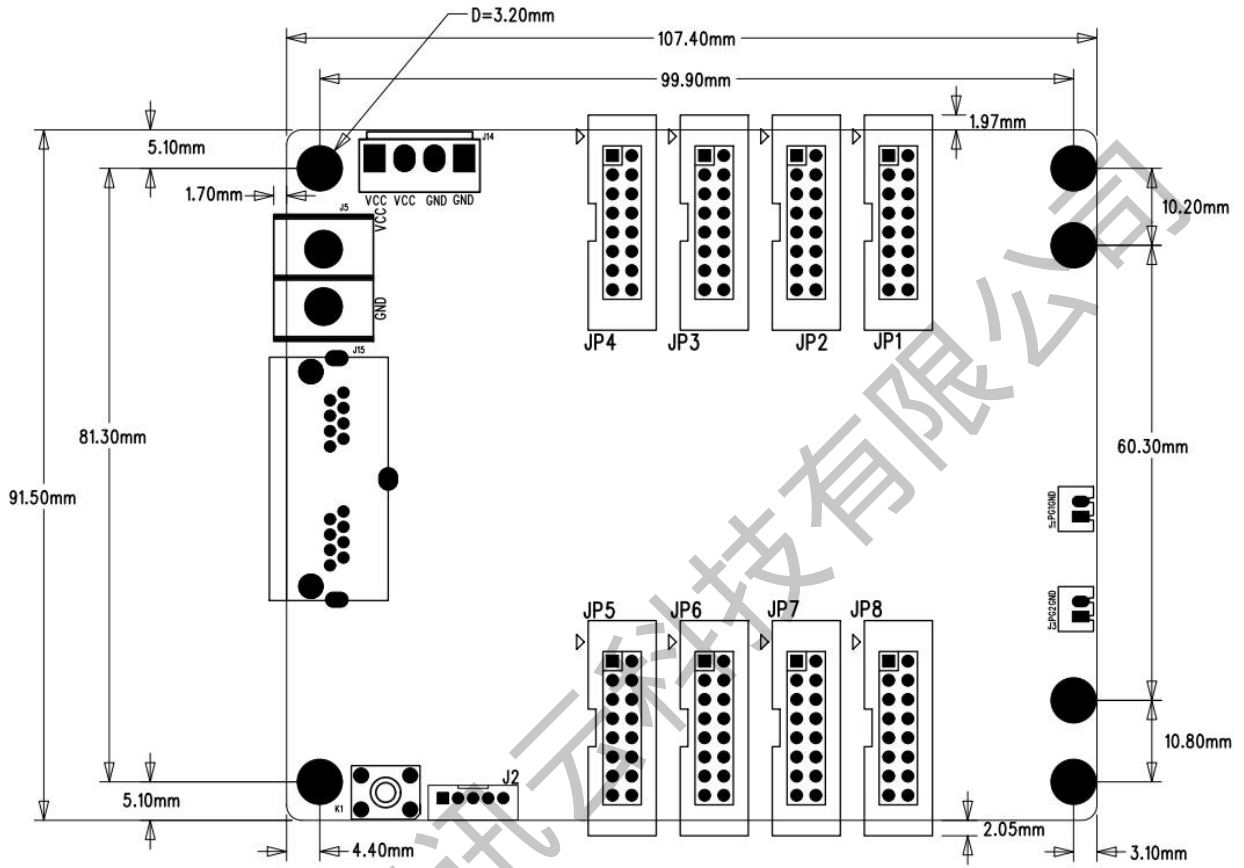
D=3.20mm
107.40mm
99.90mm
1.97mm
5.10mm
J14
1.70mm
VCC VCC GND GND
J5
VCC
GND
10.20mm
JP4 JP3 JP2 JP1
J15
81.30mm
91.50mm
60.30mm
PG1GND
PG2GND
JP5 JP6 JP7 JP8
10.80mm
J2
5.10mm
K1
4.40mm
2.05mm
3.10mm
讯云科技有限公司